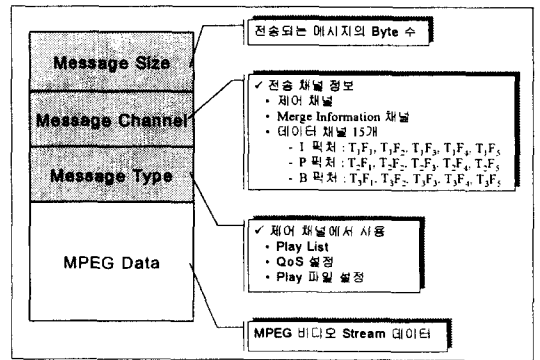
Message Size

Message Channel

Message Type

MPEG Data

전송되는 메시지의 Byte 수

✓ 전송 채널 정보
• 제어 채널
• Merge Information 채널
• 데이터 채널 15개
- I 픽처 : $T_1F_1$, $T_1F_2$, $T_1F_3$, $T_1F_4$, $T_1F_5$
- P 픽처 : $T_2F_1$, $T_2F_2$, $T_2F_3$, $T_2F_4$, $T_2F_5$
- B 픽처 : $T_3F_1$, $T_3F_2$, $T_3F_3$, $T_3F_4$, $T_3F_5$

✓ 제어 채널에서 사용
• Play List
• QoS 설정
• Play 파일 설정

MPEG 비디오 Stream 데이터